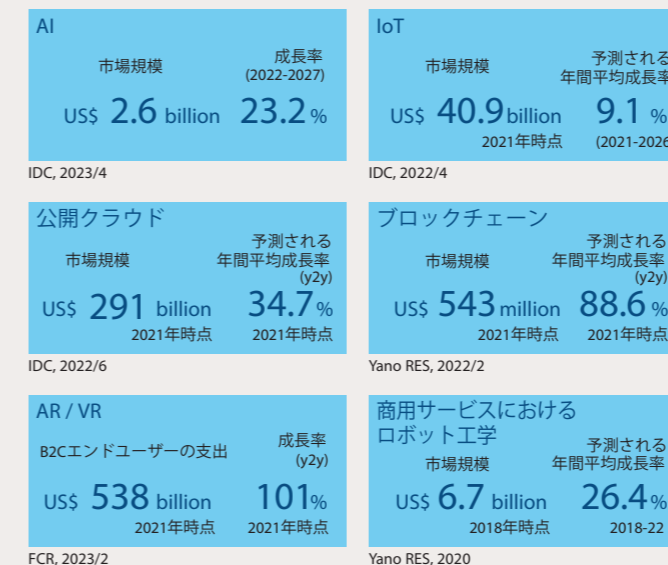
AI

市場規模

成長率 (2022-2027)

US$ 2.6 billion

23.2 %

IDC, 2023/4

IoT

市場規模

予測される 年間平均成長率

US$ 40.9 billion 2021年時点

9.1 % (2021-2026

IDC, 2022/4

公開クラウド

市場規模

予測される 年間平均成長率 (y2y)

US$ 291 billion 2021年時点

34.7 % 2021年時点

IDC, 2022/6

ブロックチェーン

市場規模

予測される 年間平均成長率 (y2y)

US$ 543 million 2021年時点

88.6 % 2021年時点

Yano RES, 2022/2

AR / VR

B2Cエンドユーザーの支出

成長率 (y2y)

US$ 538 billion 2021年時点

101% 2021年時点

FCR, 2023/2

商用サービスにおける ロボット工学

市場規模

予測される 年間平均成長率

US$ 6.7 billion 2018年時点

26.4 % 2018-22

Yano RES, 2020